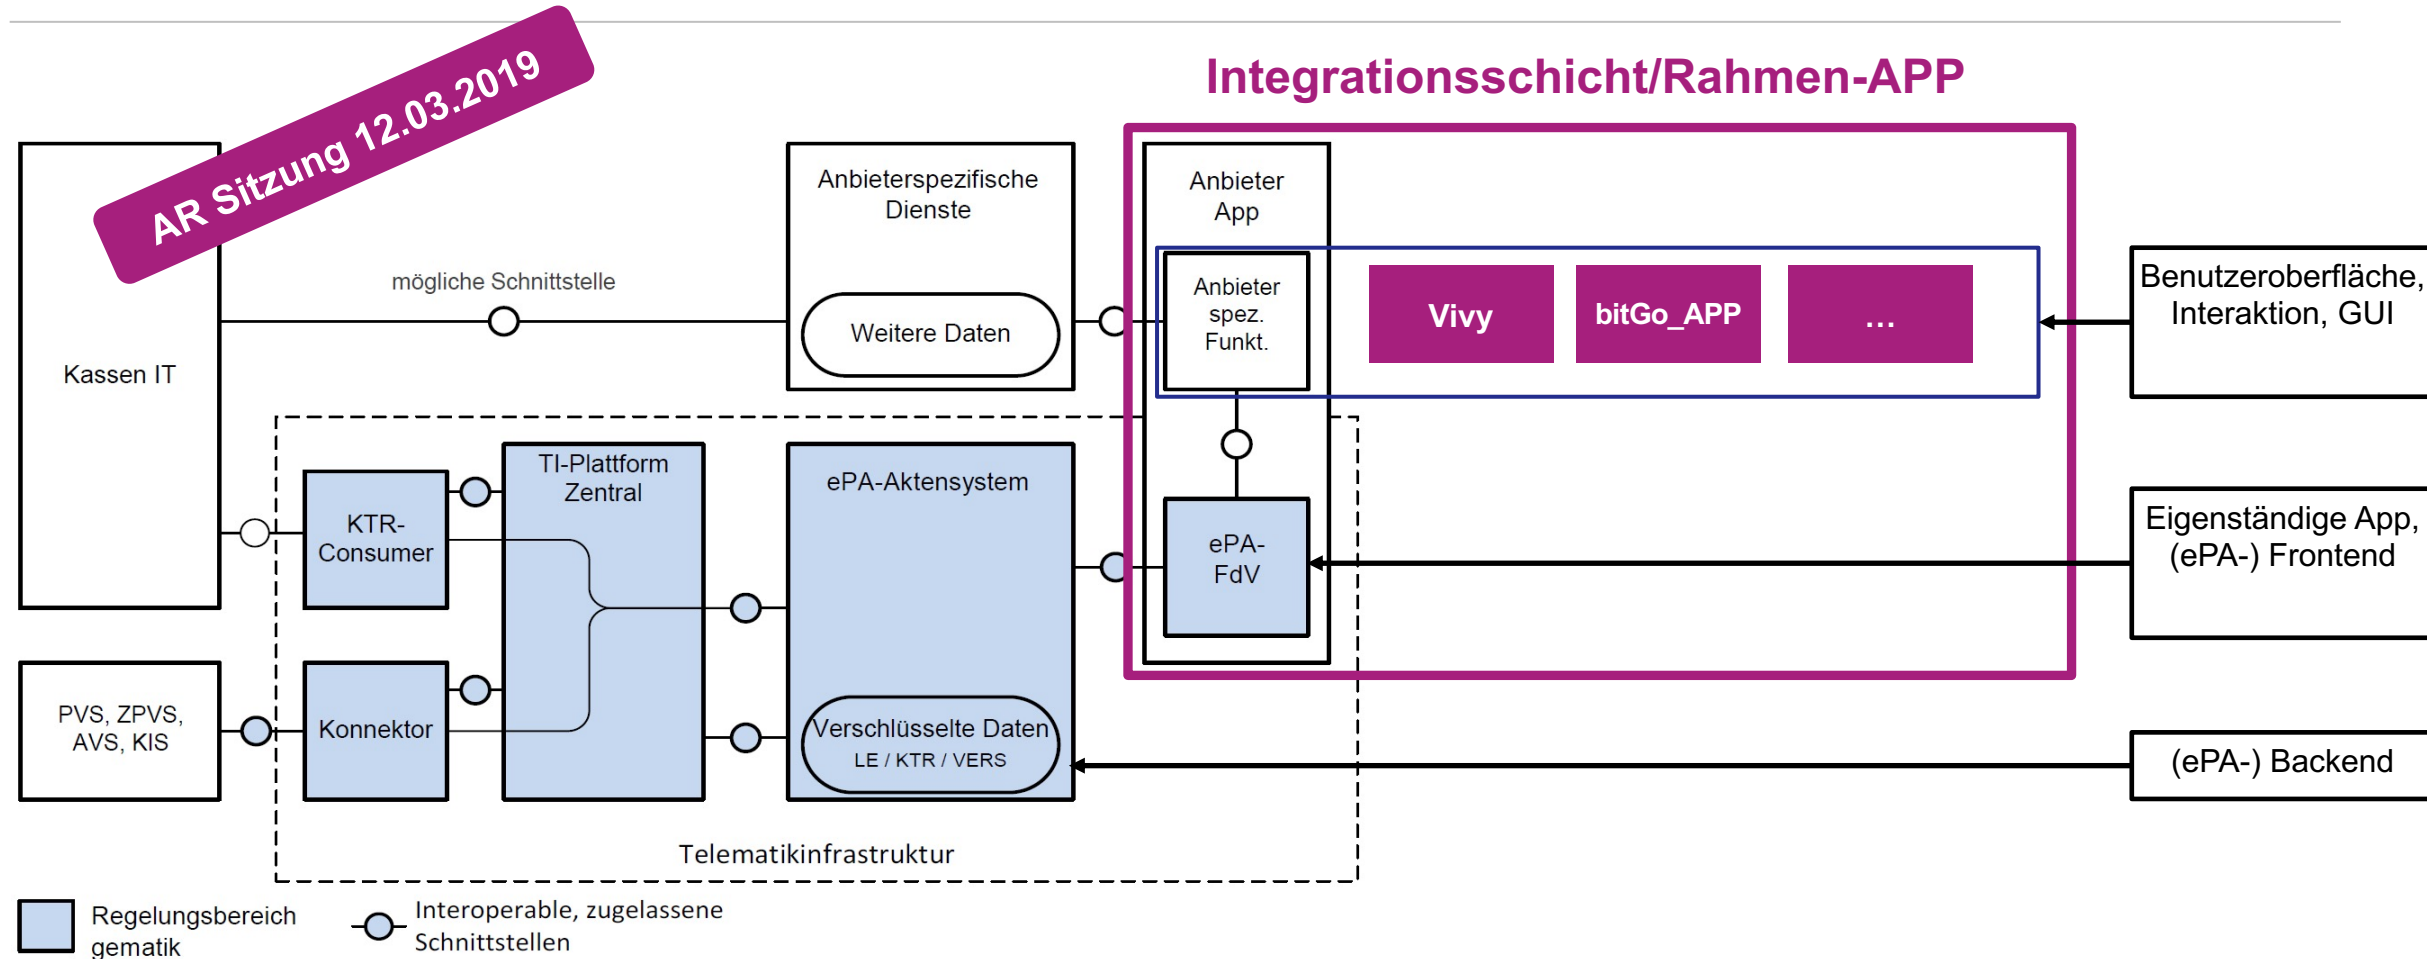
AR Sitzung 12.03.2019

Integrationsschicht/Rahmen-APP

Kassen IT

mögliche Schnittstelle

Anbieterspezifische Dienste

Weitere Daten

Anbieter App

Anbieter spez. Funkt.

Vivy

bitGo_APP

...

Benutzeroberfläche, Interaktion, GUI

KTR-Consumer

TI-Plattform Zentral

ePA-Aktensystem

ePA-FdV

Eigenständige App, (ePA-) Frontend

PVS, ZPVS, AVS, KIS

Konnektor

Verschlüsselte Daten
LE / KTR / VERS

(ePA-) Backend

Telematikinfrastruktur

Regelungsbereich gematik

Interoperable, zugelassene Schnittstellen